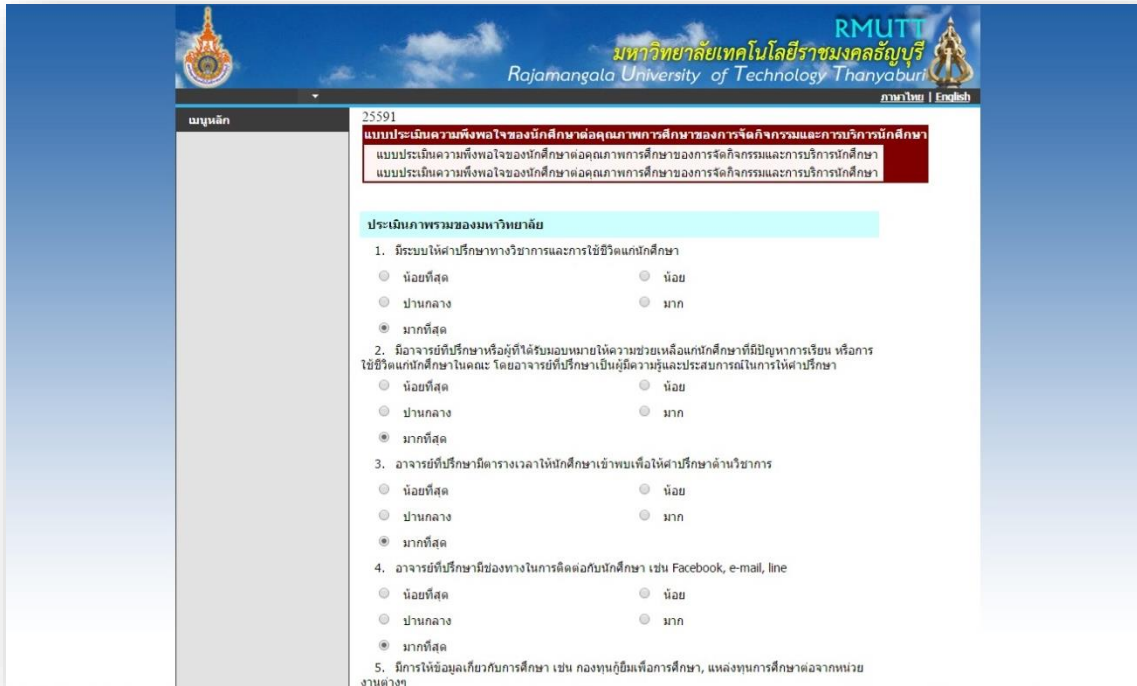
RMUTT
มหาวิทยาลัยเทคโนโลยีราชมงคลธัญบุรี
Rajamangala University of Technology Thanyaburi

ภาษาไทย | English

เมนูหลัก

25591

แบบประเมินความพึงพอใจของนักศึกษาต่อคุณภาพการศึกษาของการจัดกิจกรรมและการบริการนักศึกษา

แบบประเมินความพึงพอใจของนักศึกษาต่อคุณภาพการศึกษาของการจัดกิจกรรมและการบริการนักศึกษา

แบบประเมินความพึงพอใจของนักศึกษาต่อคุณภาพการศึกษาของการจัดกิจกรรมและการบริการนักศึกษา

ประเมินภาพรวมของมหาวิทยาลัย

1. มีระบบให้คำปรึกษาทางวิชาการและการใช้ชีวิตแก่นักศึกษา

น้อยที่สุด น้อย

ปานกลาง มาก

มากที่สุด

2. มีอาจารย์ที่ปรึกษาหรือผู้ที่ได้รับมอบหมายให้ความช่วยเหลือแก่นักศึกษาที่มีปัญหาการเรียน หรือการใช้ชีวิตแก่นักศึกษาในคณะ โดยอาจารย์ที่ปรึกษาเป็นผู้มีความรู้และประสบการณ์ในการให้คำปรึกษา

น้อยที่สุด น้อย

ปานกลาง มาก

มากที่สุด

3. อาจารย์ที่ปรึกษามีตารางเวลาให้นักศึกษาเข้าพบเพื่อให้คำปรึกษาด้านวิชาการ

น้อยที่สุด น้อย

ปานกลาง มาก

มากที่สุด

4. อาจารย์ที่ปรึกษามีช่องทางในการติดต่อกับนักศึกษา เช่น Facebook, e-mail, line

น้อยที่สุด น้อย

ปานกลาง มาก

มากที่สุด

5. มีการให้ข้อมูลเกี่ยวกับการศึกษา เช่น กองทุนกู้ยืมเพื่อการศึกษา, แหล่งทุนการศึกษาต่อจากหน่วยงานต่างๆ